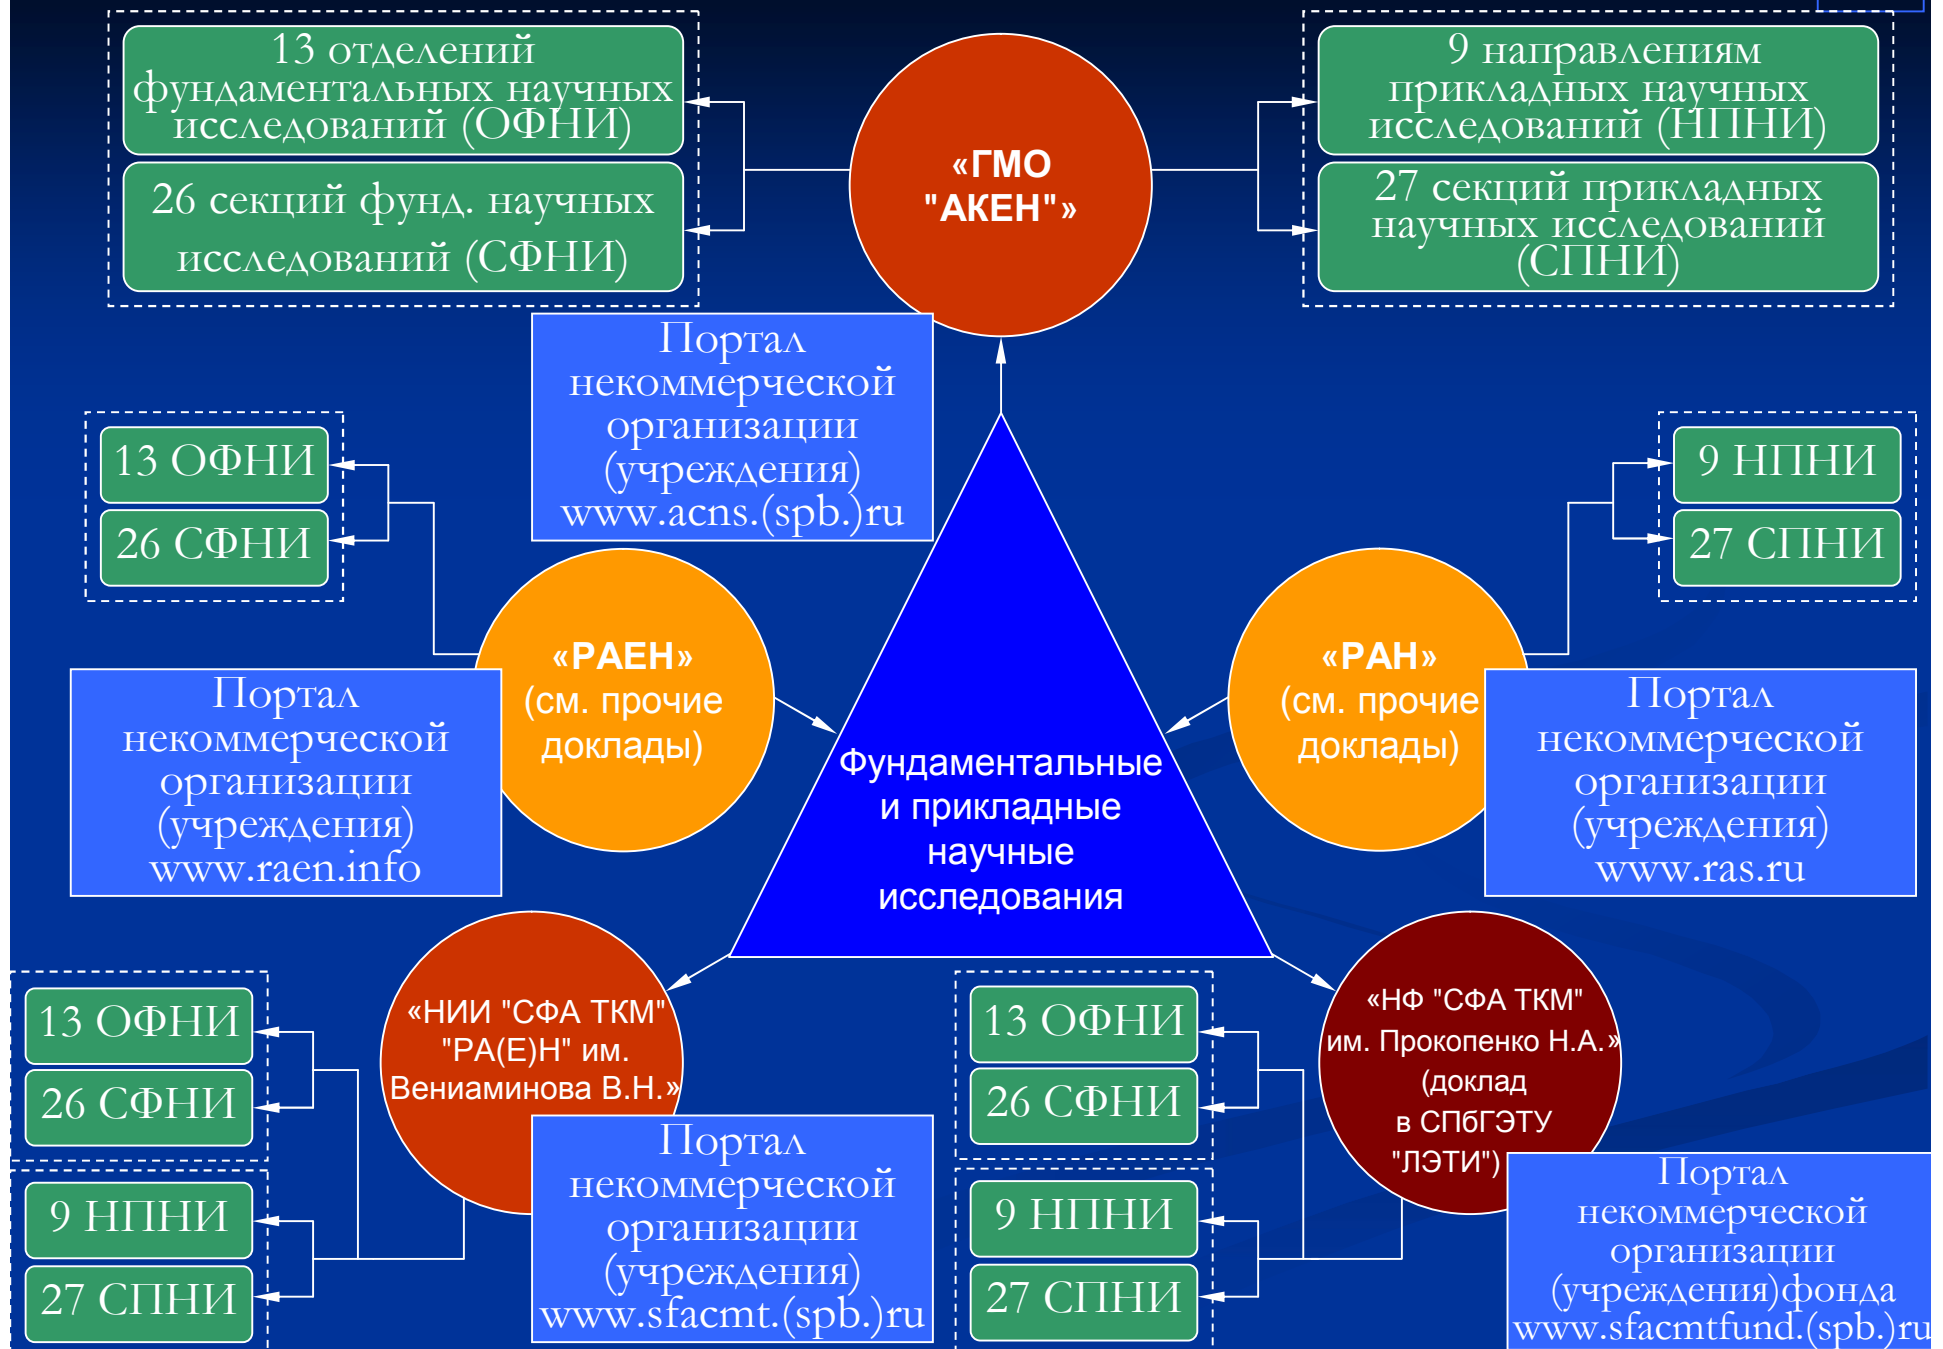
13 отделений фундаментальных научных исследований (ОФНИ)

26 секций фунд. научных исследований (СФНИ)

«ГМО "АКЕН"»

9 направлениям прикладных научных исследований (НПНИ)

27 секций прикладных научных исследований (СПНИ)

Портал некоммерческой организации (учреждения) www.acns.(spb.)ru

13 ОФНИ

26 СФНИ

9 НПНИ

27 СПНИ

«РАЕН» (см. прочие доклады)

«РАН» (см. прочие доклады)

Портал некоммерческой организации (учреждения) www.raen.info

Фундаментальные и прикладные научные исследования

Портал некоммерческой организации (учреждения) www.ras.ru

13 ОФНИ

26 СФНИ

9 НПНИ

27 СПНИ

«НИИ "СФА ТКМ" "РА(Е)Н" им. Вениаминова В.Н.»

Портал некоммерческой организации (учреждения) www.sfacmt.(spb.)ru

13 ОФНИ

26 СФНИ

9 НПНИ

27 СПНИ

«НФ "СФА ТКМ" им. Прокопенко Н.А.» (доклад в СПбГЭТУ "ЛЭТИ")

Портал некоммерческой организации (учреждения)фонда www.sfacmtfund.(spb.)ru